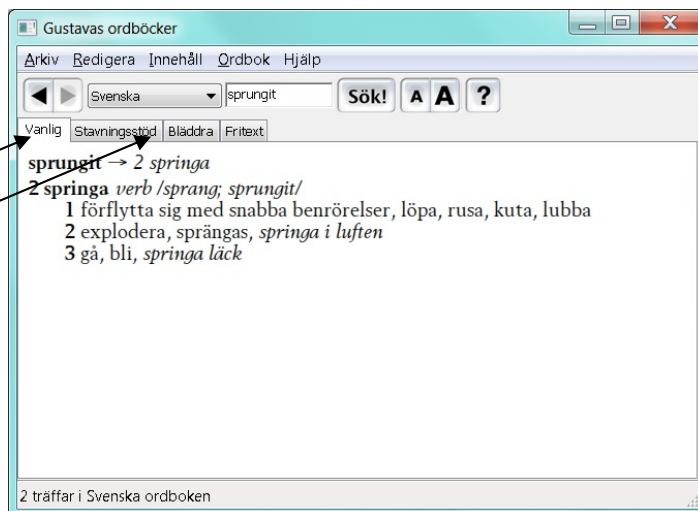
Gustavas ordböcker

Arkiv Redigera Innehåll Ordbok Hjälp

Svenska sprungit Sök! A A ?

Vanlig Stavningsstöd Bläddra Fritext

sprungit → 2 springa

2 springa verb /sprang; sprungit/
1 förflytta sig med snabba benrörelser, löpa, rusa, kuta, lubba
2 explodera, sprängas, springa i luften
3 gå, bli, springa läck

2 träffar i Svenska ordboken